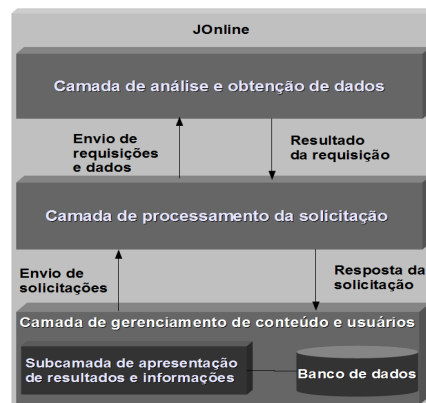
JOnline

Camada de análise e obtenção de dados

Envio de requisições e dados

Resultado da requisição

Camada de processamento da solicitação

Envio de solicitações

Resposta da solicitação

Camada de gerenciamento de conteúdo e usuários

Subcamada de apresentação de resultados e informações

Banco de dados